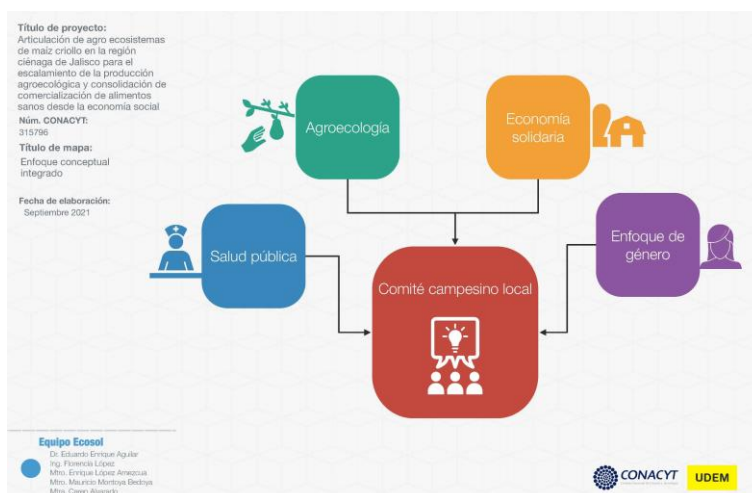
Título de proyecto:
Articulación de agro ecosistemas de maíz criollo en la región ciénaga de Jalisco para el escalamiento de la producción agroecológica y consolidación de comercialización de alimentos sanos desde la economía social

Núm. CONACYT:
315796

Título de mapa:
Enfoque conceptual integrado

Fecha de elaboración:
Septiembre 2021

Agroecología

Economía solidaria

Salud pública

Enfoque de género

Comité campesino local

Equipo Ecosol
Dr. Eduardo Enrique Aguilar
Ing. Florencia López
Mtro. Enrique López Amezcua
Mtro. Mauricio Montoya Bedoya
Mtro. Carep Alvarado

CONACYT

UDEM